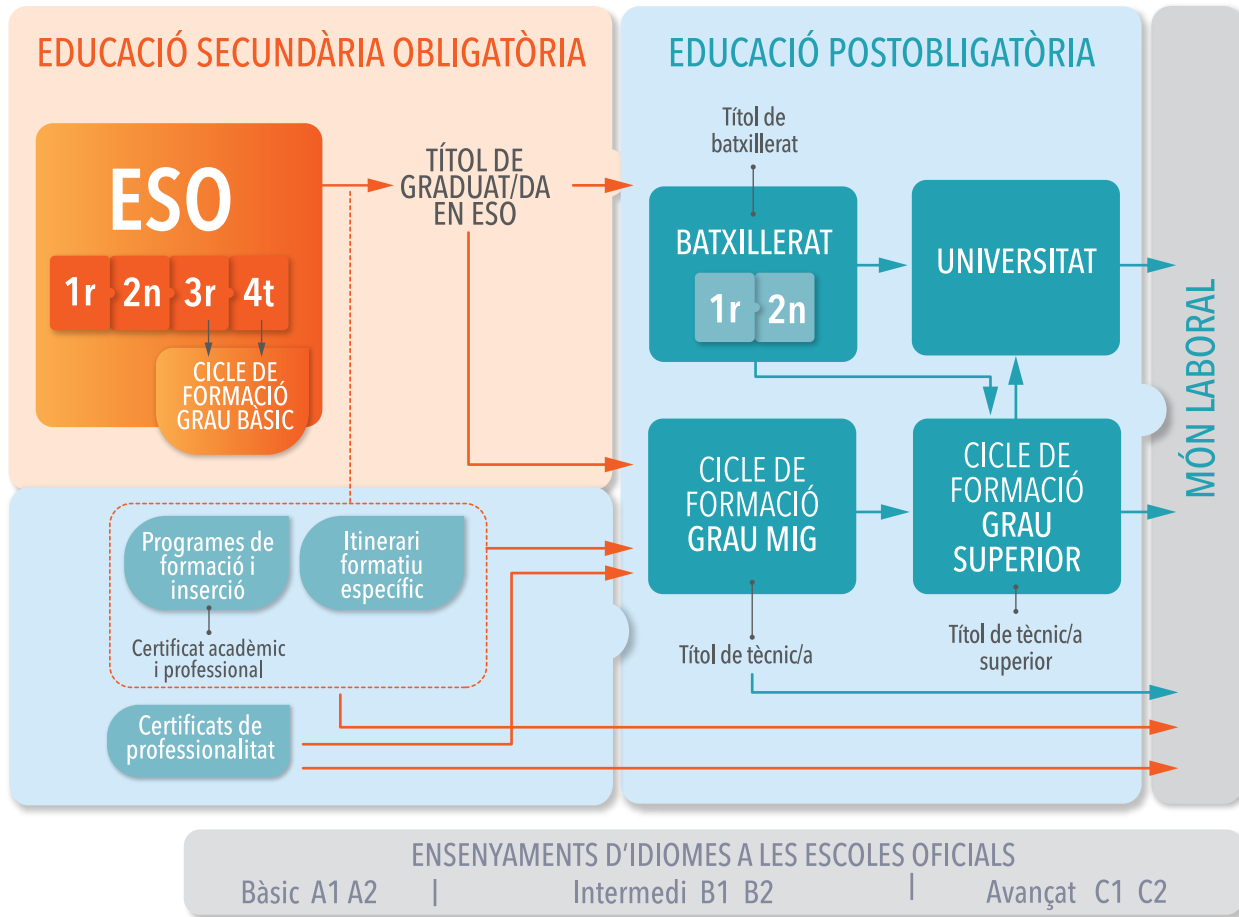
EDUCACIÓ SECUNDÀRIA OBLIGATÒRIA

ESO

1r 2n 3r 4t

CICLE DE FORMACIÓ GRAU BÀSIC

TÍTOL DE GRADUAT/DA EN ESO

EDUCACIÓ POSTOBLIGATÒRIA

Títol de batxillerat

BATXILLERAT

1r 2n

UNIVERSITAT

CICLE DE FORMACIÓ GRAU MIG

CICLE DE FORMACIÓ GRAU SUPERIOR

Programes de formació i inserció

Itinerari formatiu específic

Certificat acadèmic i professional

Certificats de professionalitat

Títol de tècnic/a

Títol de tècnic/a superior

MÓN LABORAL

ENSENYAMENTS D'IDIOMES A LES ESCOLES OFICIALS
Bàsic A1 A2 | Intermedi B1 B2 | Avançat C1 C2